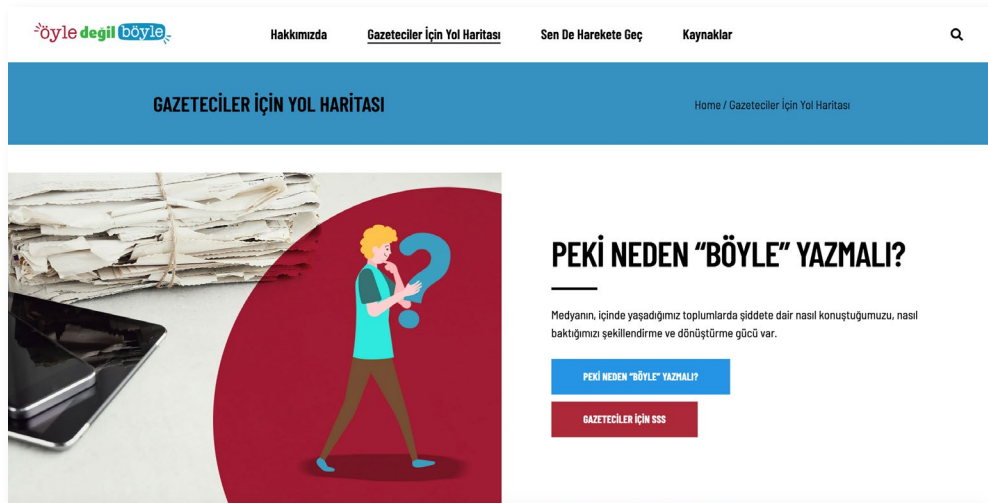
öyle değil böyle

Hakkımızda Gazeteciler İçin Yol Haritası Sen De Harekete Geç Kaynaklar

GAZETECİLER İÇİN YOL HARİTASI

Home / Gazeteciler İçin Yol Haritası

PEKİ NEDEN "BÖYLE" YAZMALI?

Medyanın, içinde yaşadığımız toplumlarda şiddete dair nasıl konuştuğumuzu, nasıl baktığımızı şekillendirme ve dönüştürme gücü var.

PEKİ NEDEN "BÖYLE" YAZMALI?

GAZETECİLER İÇİN SSS